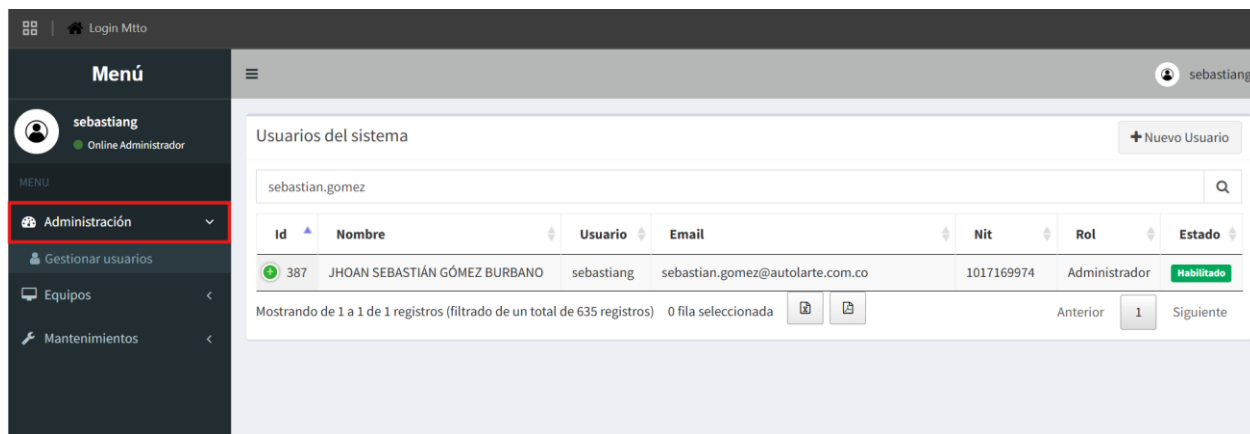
Login Mtto

Menú

sebastiang

sebastiang
Online Administrador

MENU

Administración

Gestionar usuarios

Equipos

Mantenimientos

Usuarios del sistema

+ Nuevo Usuario

sebastian.gomez

| Id | Nombre | Usuario | Email | Nit | Rol | Estado |
|---|---|---|---|---|---|---|
| 387 | JHOAN SEBASTIÁN GÓMEZ BURBANO | sebastiang | sebastian.gomez@autolarte.com.co | 1017169974 | Administrador | Habilitado |

Mostrando de 1 a 1 de 1 registros (filtrado de un total de 635 registros) 0 fila seleccionada

Anterior 1 Siguiente